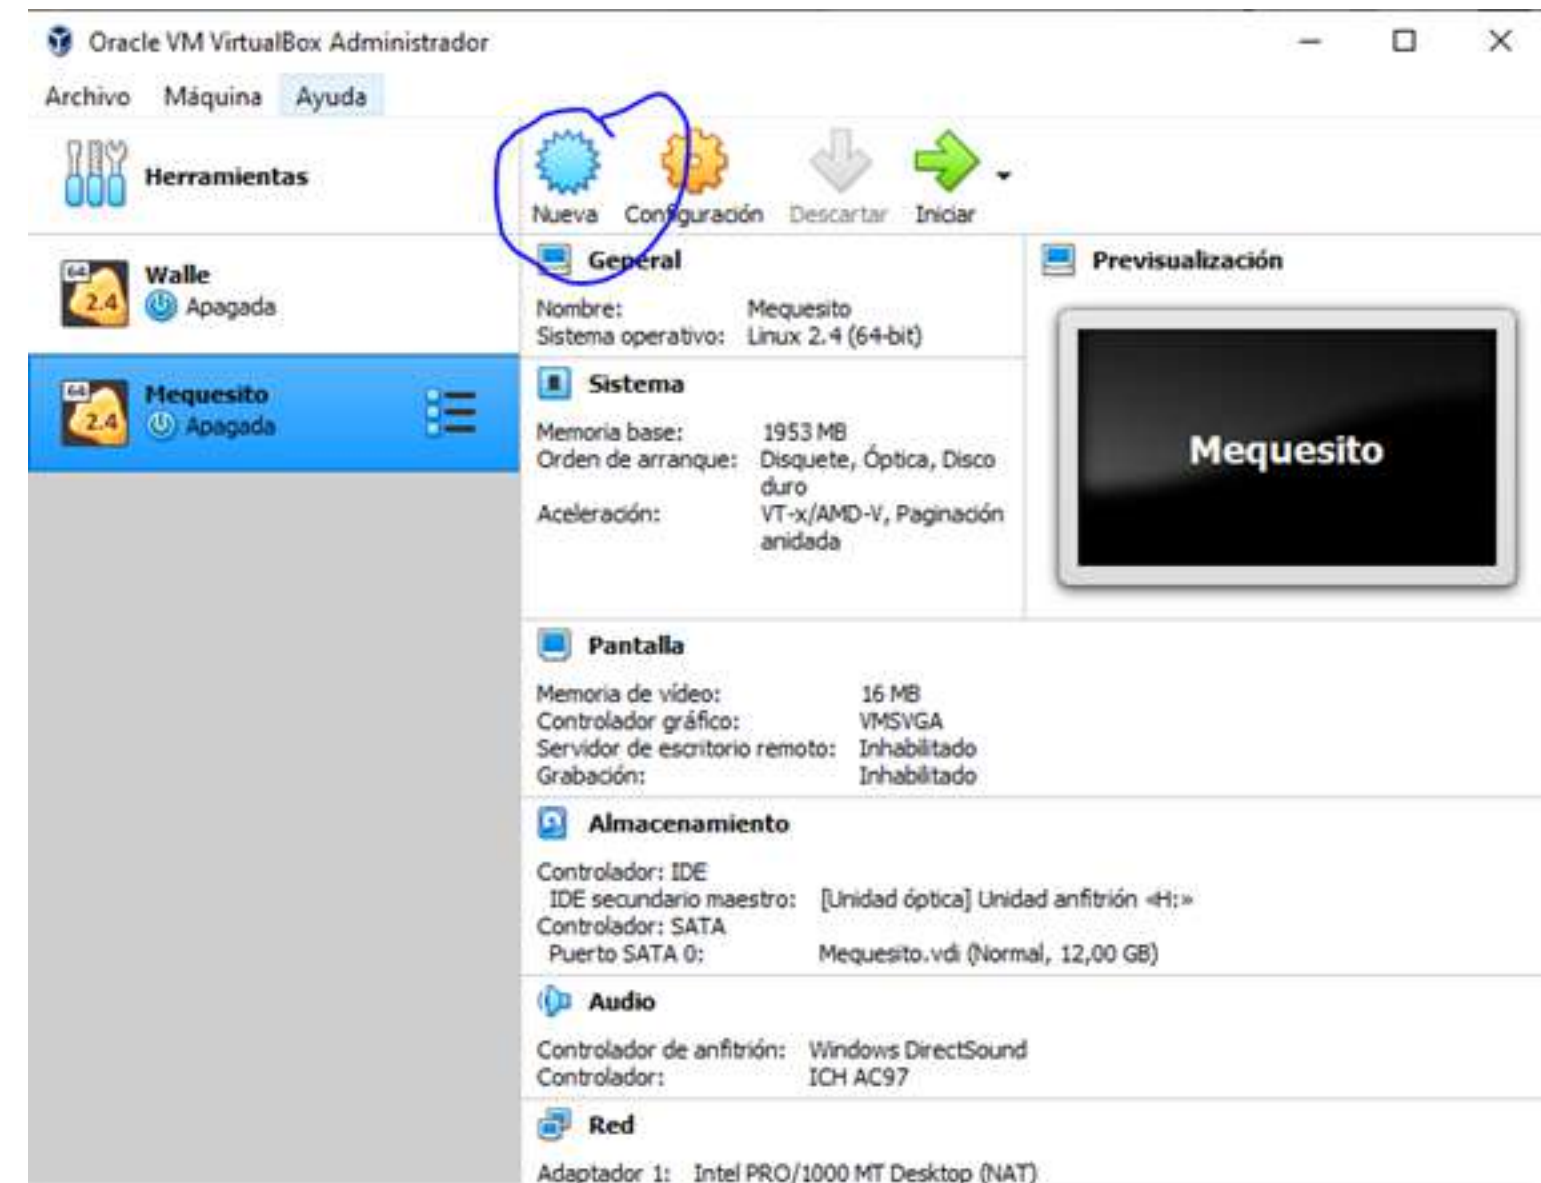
Oracle VM VirtualBox Administrador

Archivo Máquina Ayuda

Herramientas

Nueva Configuración Descartar Iniciar

64 2.4 Walle
Apagada

64 2.4 Mequesito
Apagada

General

Nombre: Mequesito
Sistema operativo: Linux 2.4 (64-bit)

Sistema

Memoria base: 1953 MB
Orden de arranque: Disquete, Óptica, Disco duro
Aceleración: VT-x/AMD-V, Paginación anidada

Previsualización

Mequesito

Pantalla

Memoria de vídeo: 16 MB
Controlador gráfico: VMSVGA
Servidor de escritorio remoto: Inhabilitado
Grabación: Inhabilitado

Almacenamiento

Controlador: IDE
IDE secundario maestro: [Unidad óptica] Unidad anfitrión «H:»
Controlador: SATA
Puerto SATA 0: Mequesito.vdi (Normal, 12,00 GB)

Audio

Controlador de anfitrión: Windows DirectSound
Controlador: ICH AC97

Red

Adaptador 1: Intel PRO/1000 MT Desktop (NAT)